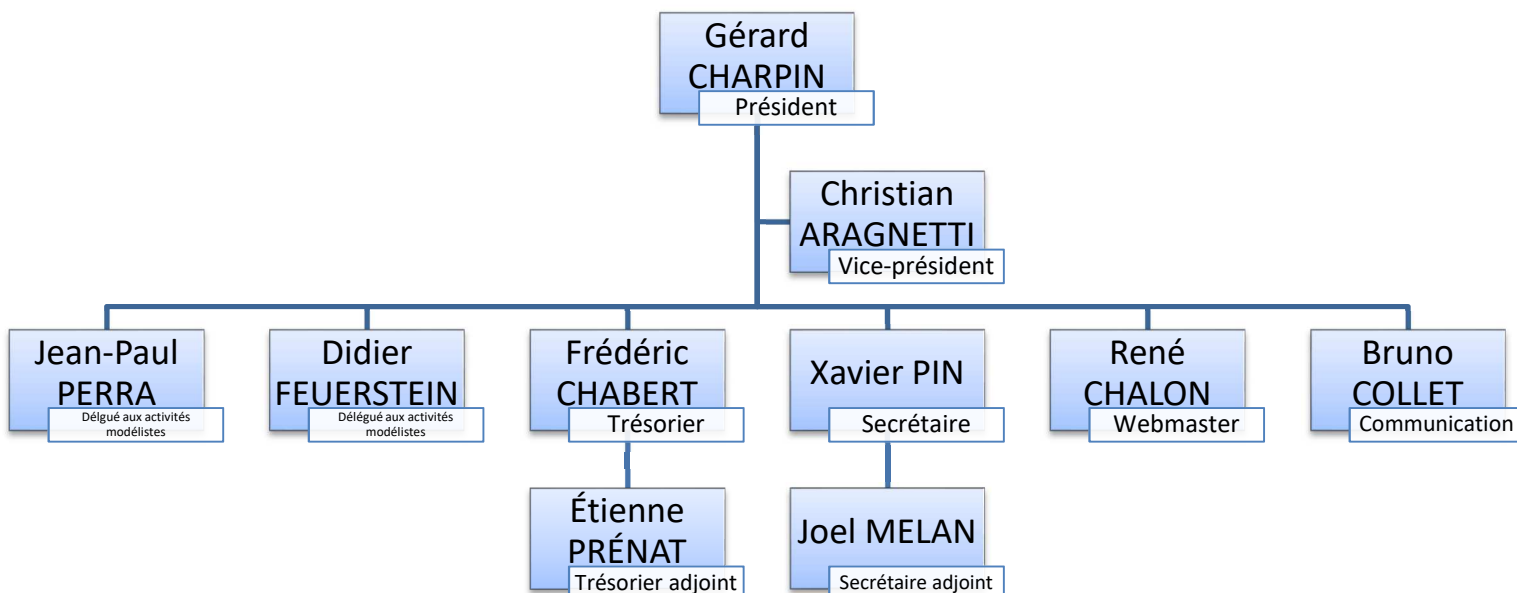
Gérard CHARPIN
Président

Christian ARAGNETTI
Vice-président

Jean-Paul PERRA
Délgué aux activités modélistes

Didier FEUERSTEIN
Délégué aux activités modélistes

Frédéric CHABERT
Trésorier

Xavier PIN
Secrétaire

René CHALON
Webmaster

Bruno COLLET
Communication

Étienne PRÉNAT
Trésorier adjoint

Joel MELAN
Secrétaire adjoint